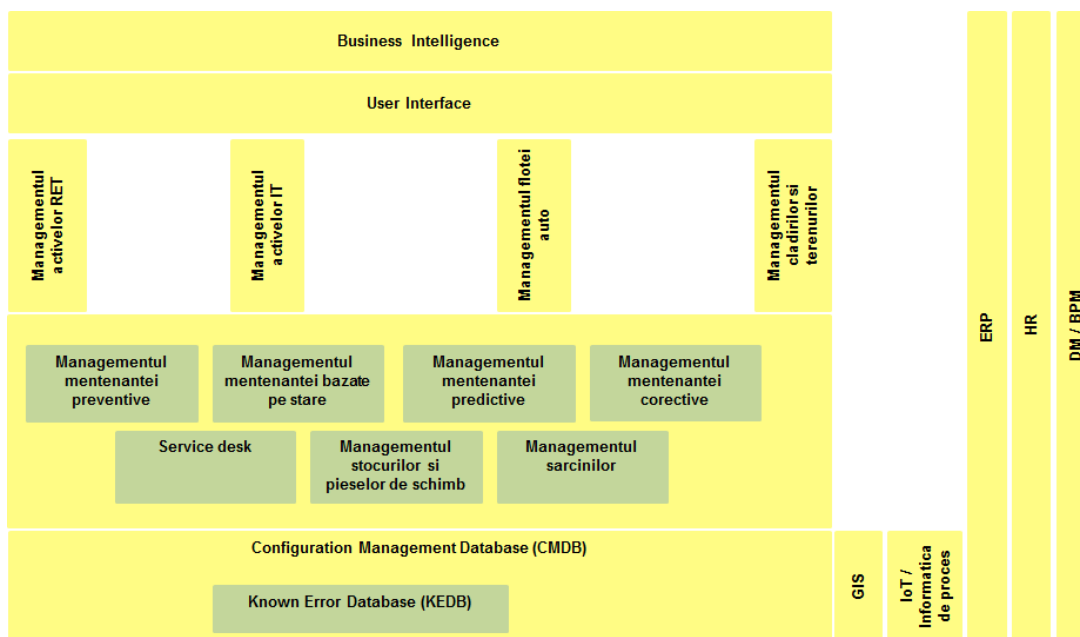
Business Intelligence

User Interface

Managementul activelor RET

Managementul activelor IT

Managementul flotei auto

Managementul cladirilor si terenurilor

Managementul mentenantei preventive

Managementul mentenantei bazate pe stare

Managementul mentenantei predictive

Managementul mentenantei corective

Service desk

Managementul stocurilor si pieselor de schimb

Managementul sarcinilor

Configuration Management Database (CMDB)

Known Error Database (KEDB)

GIS

IoT / Informatica de proces

ERP

HR

DM / BPM